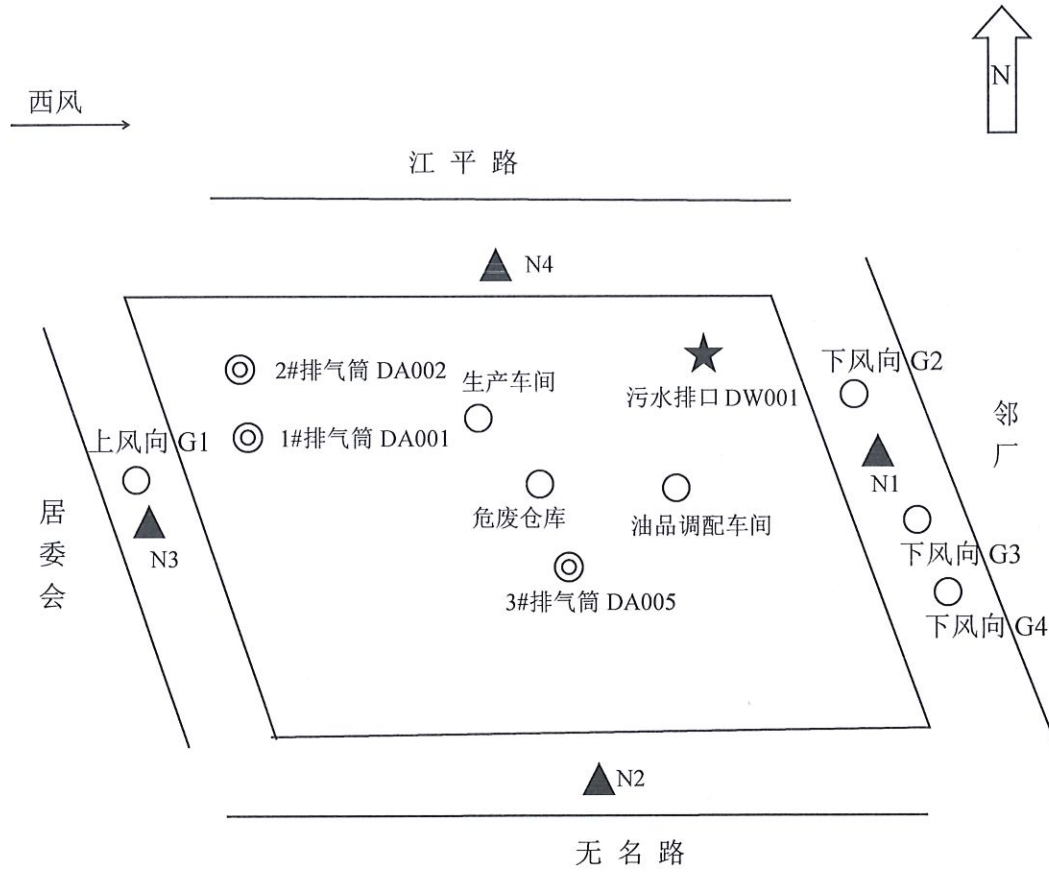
N

西风

江 平 路

N4

2#排气筒 DA002

生产车间

污水排口 DW001

下风向 G2

1#排气筒 DA001

上风向 G1

邻
厂

N1

居
委
会

危废仓库

油品调配车间

N3

下风向 G3

3#排气筒 DA005

下风向 G4

N2

无 名 路